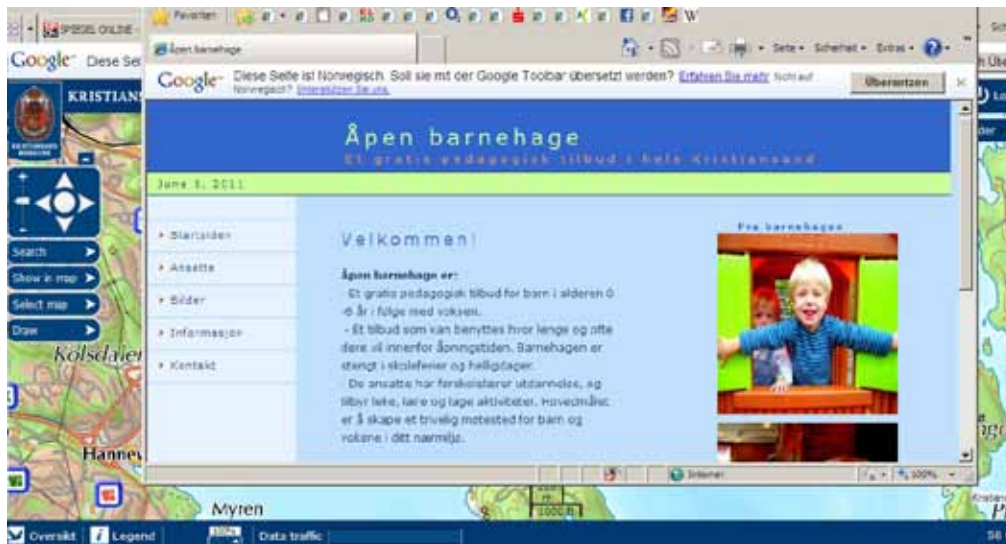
SPIEGEL ONLINE

Google Diese Sei

KRISTIANS

Search
Show in map
Select map
Draw

Kolsdalen

Hanne

Myren

Oversikt Legend Data traffic

Favoriten

Åpen barnehage

Seite Sicherheit Extras

Google Diese Seite ist Norwegisch. Soll sie mit der Google Toolbar übersetzt werden? Erfahren Sie mehr Nicht auf Norwegisch? Unterstützen Sie uns.

Übersetzen

Åpen barnehage

Et gratis pedagogisk tilbud i hele Kristiansand

June 3, 2011

Startsiden
Ansatte
Bilder
Informasjon
Kontakt

Velkommen!

Åpen barnehage er:
Et gratis pedagogisk tilbud for barn i alderen 0-6 år i følge med voksen.
- Et tilbud som kan benyttes hvor lenge og ofte dere vil innenfor åpningstiden. Barnehagen er stengt i skoleferier og helligdager.
De ansatte har førskolelærer utdannelse, og tilbyr leke, lære og lage aktiviteter. Hovedmålet er å skape et trivelig møtested for barn og voksne i ditt nærmiljø.

Fra barnehagen

Internet

100%

1000 ft